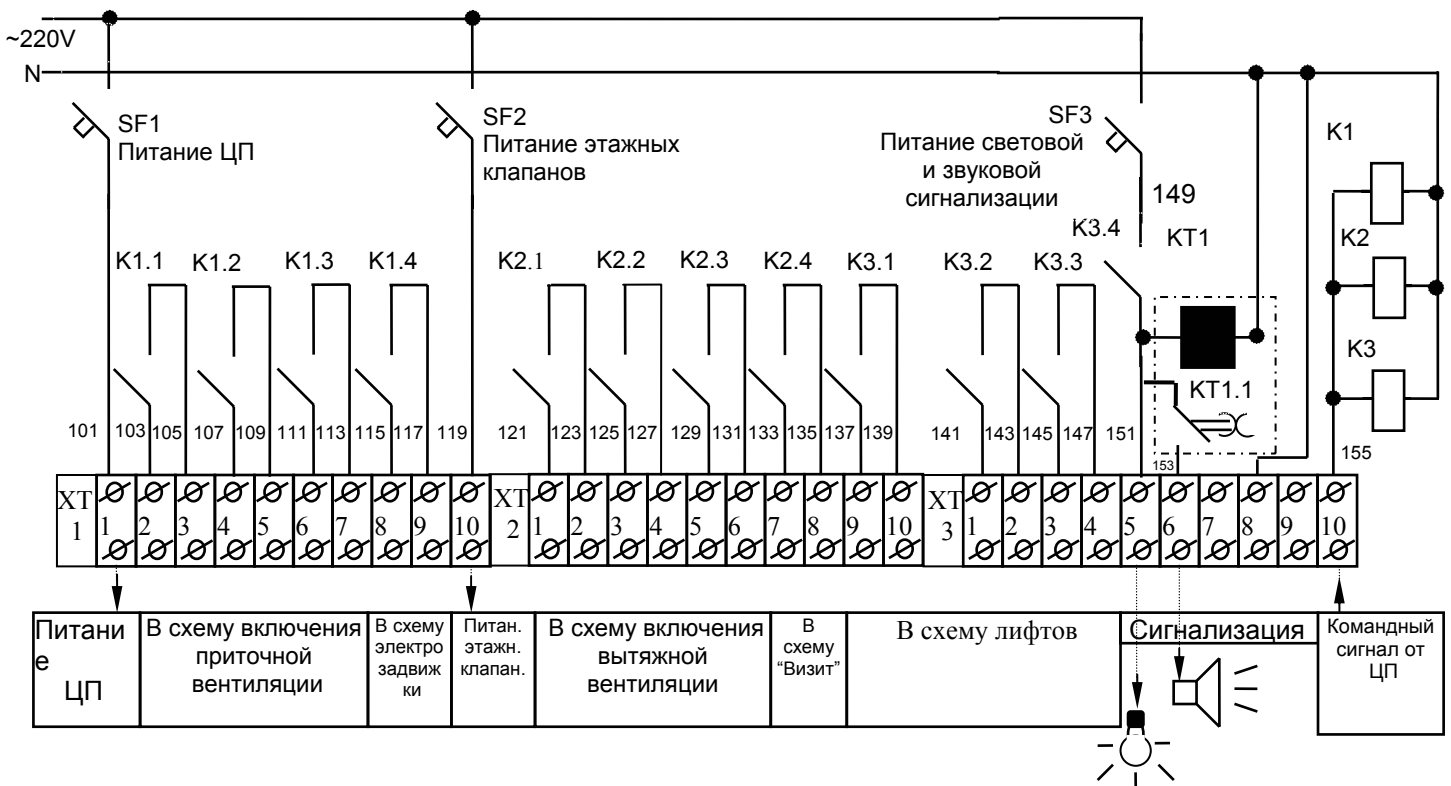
~220V
N

SF1
Питание ЦП

SF2
Питание этажных клапанов

SF3
Питание световой и звуковой сигнализации

149

K1
K2
K3

K3.4
KT1

K1.1 K1.2 K1.3 K1.4 K2.1 K2.2 K2.3 K2.4 K3.1 K3.2 K3.3

KT1.1

101 103 105 107 109 111 113 115 117 119 121 123 125 127 129 131 133 135 137 139 141 143 145 147 151 153 155

XT 1
1 2 3 4 5 6 7 8 9 10
XT 2
1 2 3 4 5 6 7 8 9 10
XT 3
1 2 3 4 5 6 7 8 9 10

| Питание ЦП | В схему включения приточной вентиляции | В схему электро задвижки | Питан. этажн. клапан. | В схему включения вытяжной вентиляции | В схему "Визит" | В схему лифтов | Сигнализация | Командный сигнал от ЦП |